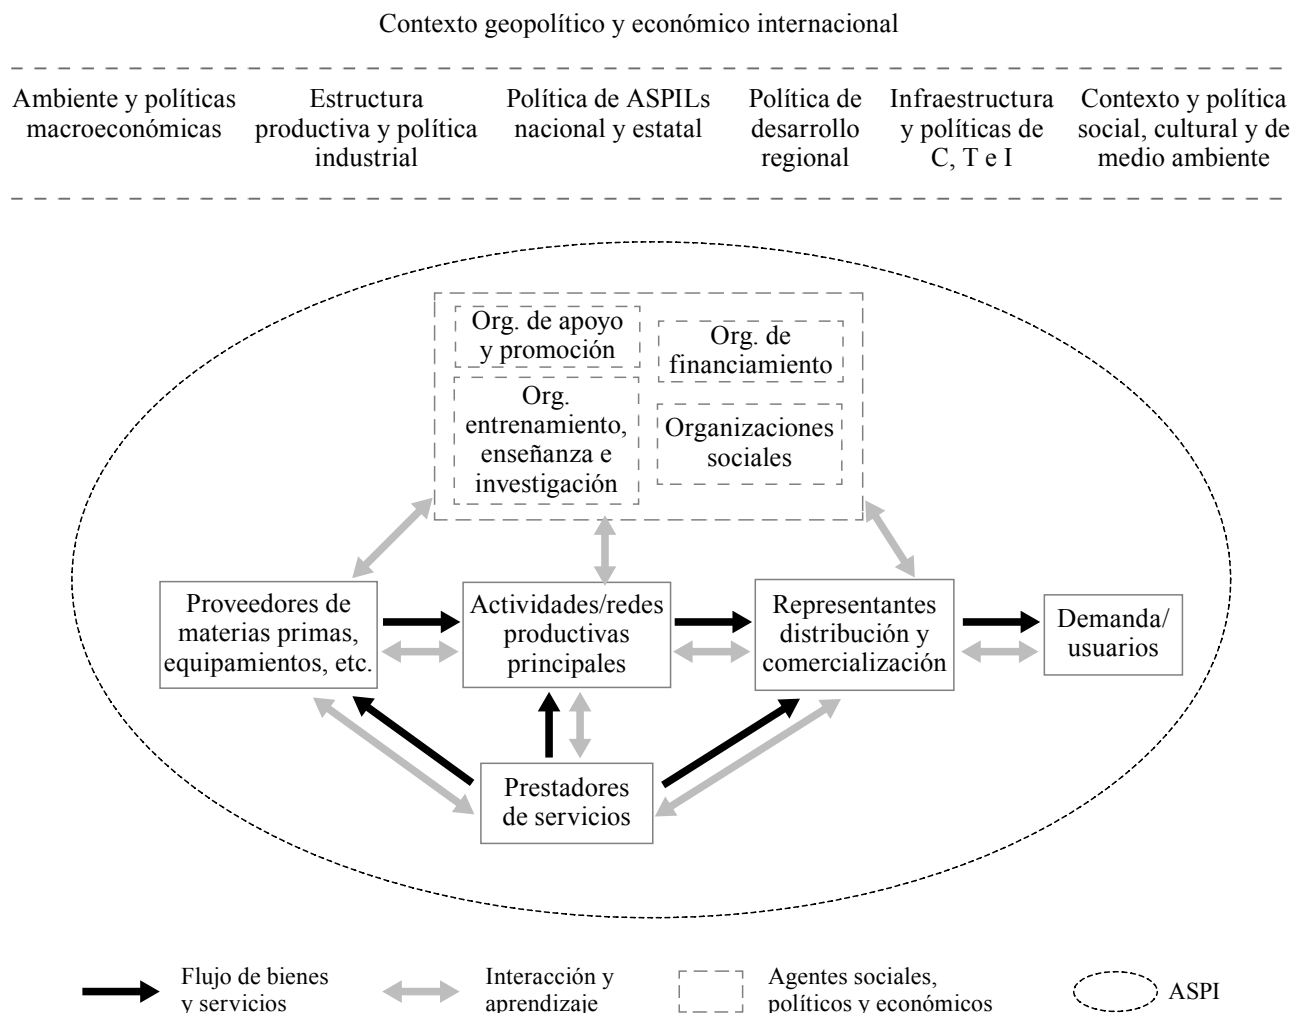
Contexto geopolítico y económico internacional

Ambiente y políticas macroeconómicas

Estructura productiva y política industrial

Política de ASPILs nacional y estatal

Política de desarrollo regional

Infraestructura y políticas de C, T e I

Contexto y política social, cultural y de medio ambiente

Org. de apoyo y promoción

Org. de financiamiento

Org. entrenamiento, enseñanza e investigación

Organizaciones sociales

Proveedores de materias primas, equipamientos, etc.

Actividades/redes productivas principales

Representantes distribución y comercialización

Demanda/ usuarios

Prestadores de servicios

Flujo de bienes y servicios

Interacción y aprendizaje

Agentes sociales, políticos y económicos

ASPI